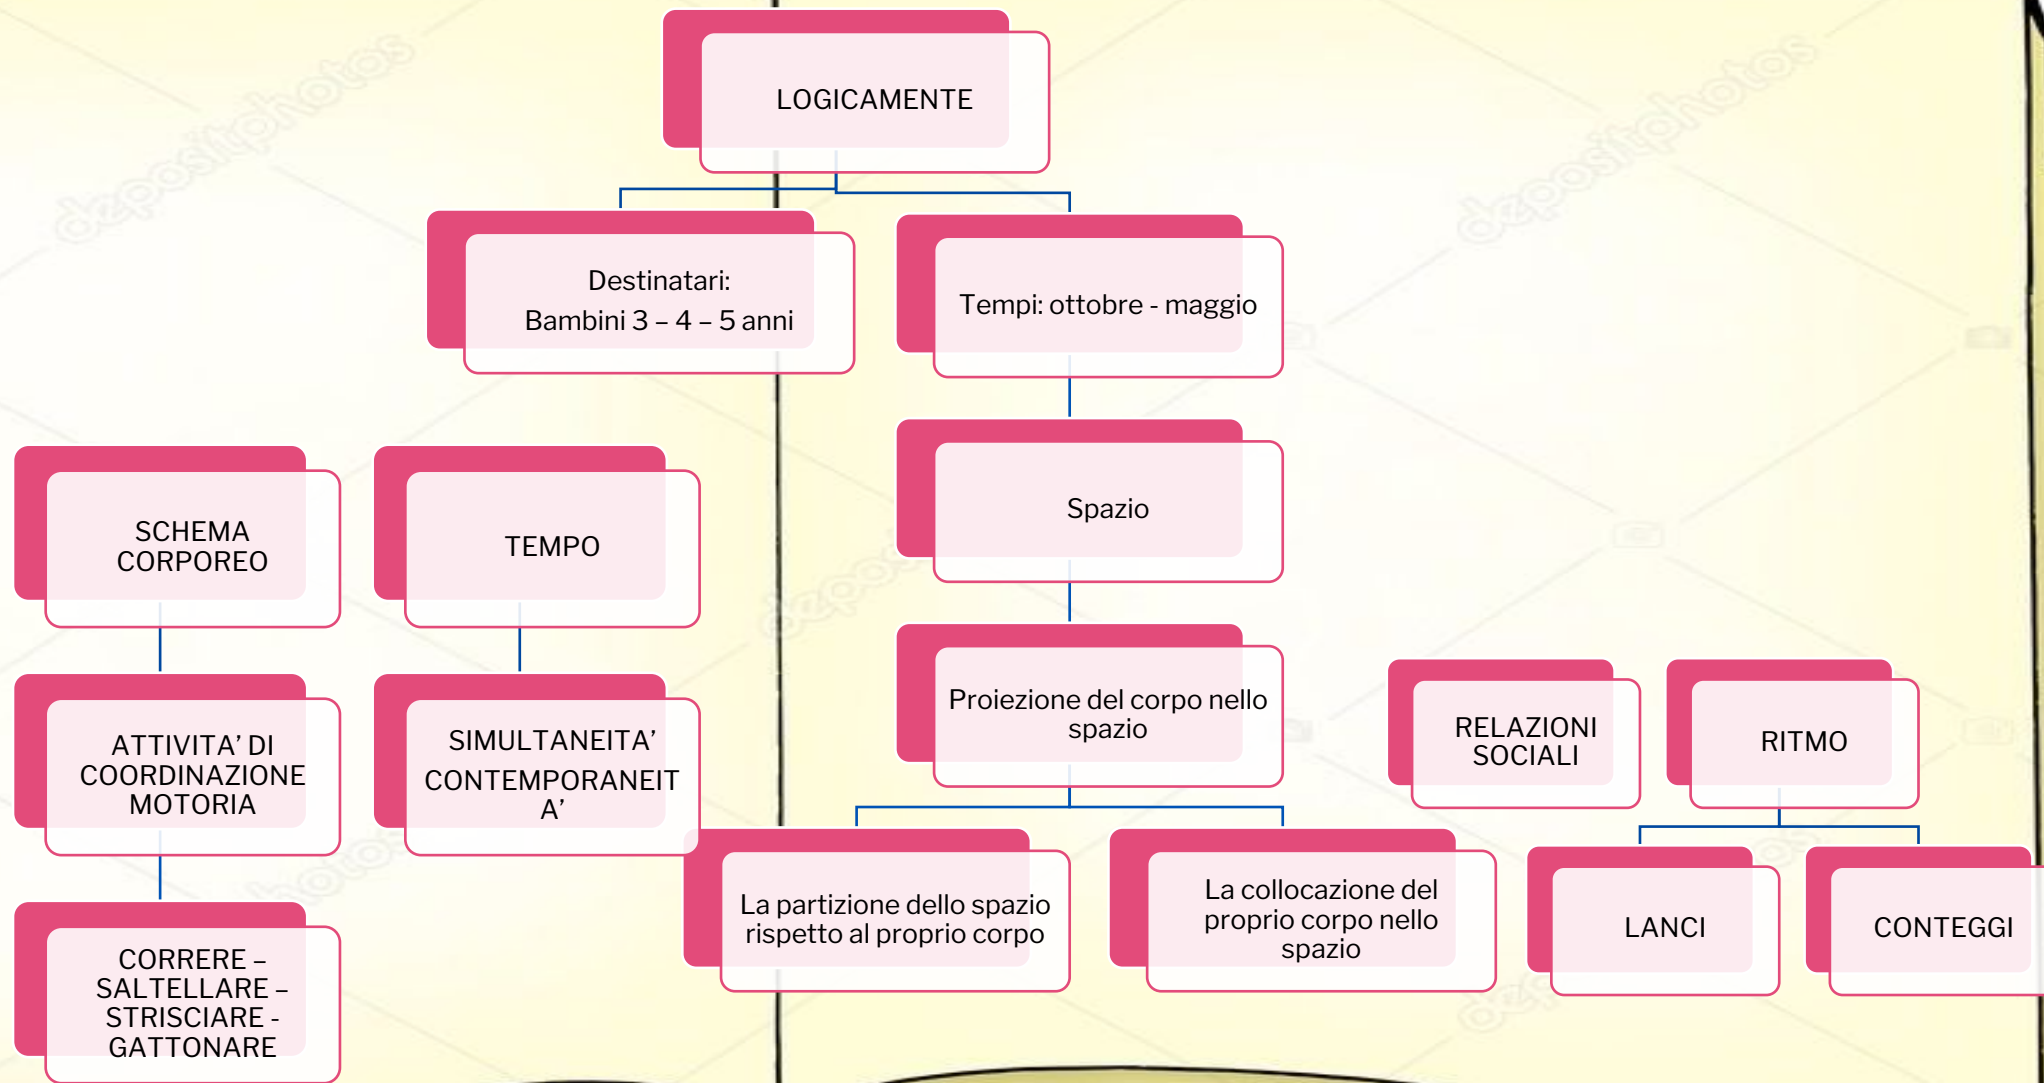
LOGICAMENTE

Destinatari:
Bambini 3 – 4 – 5 anni

Tempi: ottobre - maggio

Spazio

Proiezione del corpo nello spazio

La partizione dello spazio rispetto al proprio corpo

La collocazione del proprio corpo nello spazio

SCHEMA CORPOREO

ATTIVITA' DI COORDINAZIONE MOTORIA

CORRERE – SALTELLARE – STRISCIARE - GATTONARE

TEMPO

SIMULTANEITA' CONTEMPORANEITA'

RELAZIONI SOCIALI

RITMO

LANCI

CONTEGGI

depositphotos